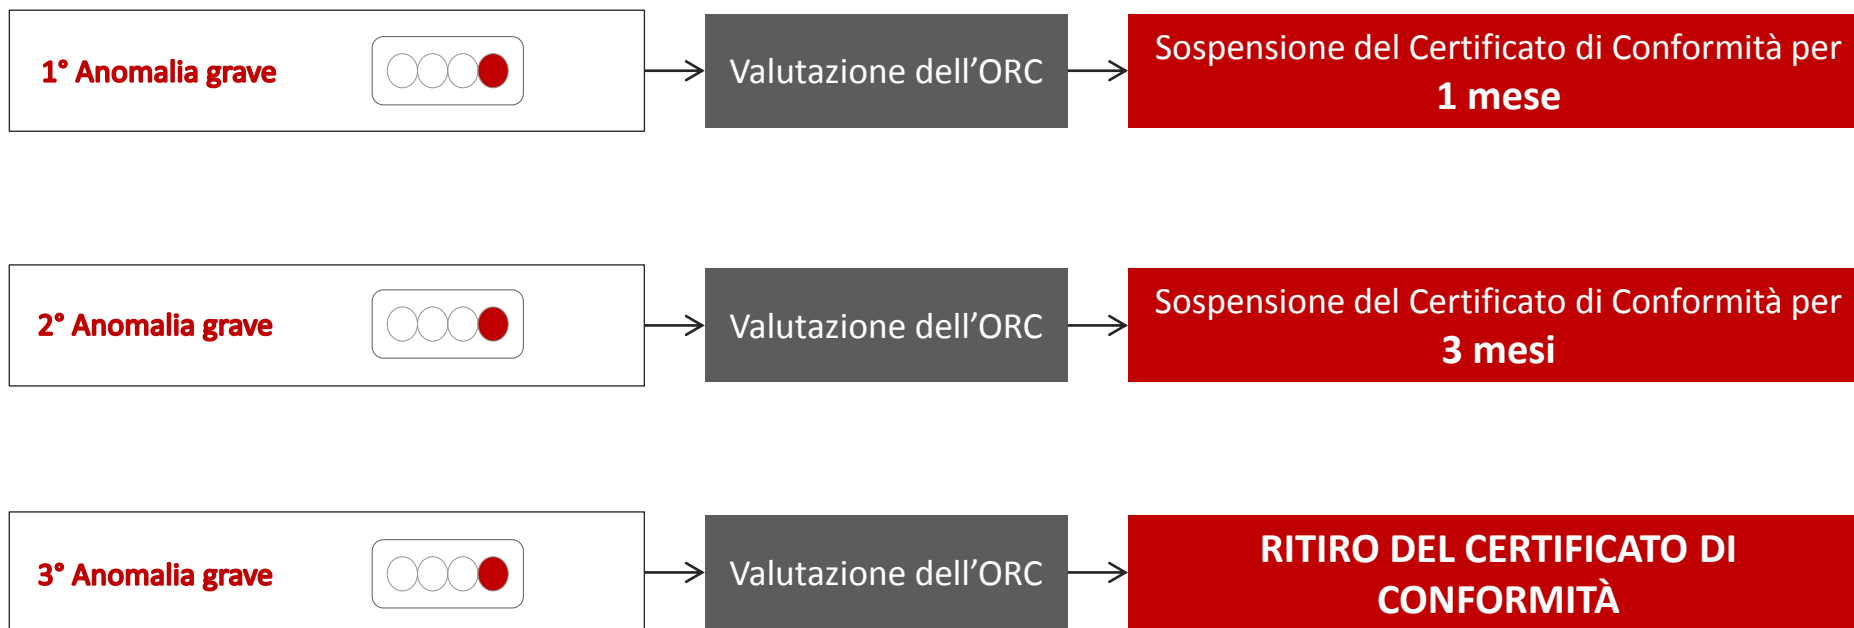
1° Anomalia grave

Valutazione dell’ORC

Sospensione del Certificato di Conformità per 1 mese

2° Anomalia grave

Valutazione dell’ORC

Sospensione del Certificato di Conformità per 3 mesi

3° Anomalia grave

Valutazione dell’ORC

RITIRO DEL CERTIFICATO DI CONFORMITÀ